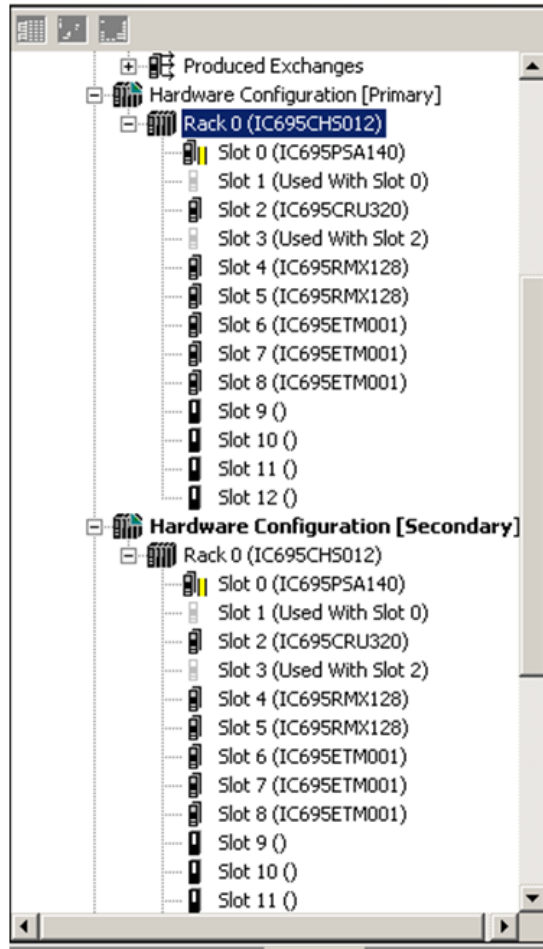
Produced Exchanges
Hardware Configuration [Primary]
Rack 0 (IC695CHS012)
Slot 0 (IC695PSA140)
Slot 1 (Used With Slot 0)
Slot 2 (IC695CRU320)
Slot 3 (Used With Slot 2)
Slot 4 (IC695RMX128)
Slot 5 (IC695RMX128)
Slot 6 (IC695ETM001)
Slot 7 (IC695ETM001)
Slot 8 (IC695ETM001)
Slot 9 ()
Slot 10 ()
Slot 11 ()
Slot 12 ()
Hardware Configuration [Secondary]
Rack 0 (IC695CHS012)
Slot 0 (IC695PSA140)
Slot 1 (Used With Slot 0)
Slot 2 (IC695CRU320)
Slot 3 (Used With Slot 2)
Slot 4 (IC695RMX128)
Slot 5 (IC695RMX128)
Slot 6 (IC695ETM001)
Slot 7 (IC695ETM001)
Slot 8 (IC695ETM001)
Slot 9 ()
Slot 10 ()
Slot 11 ()